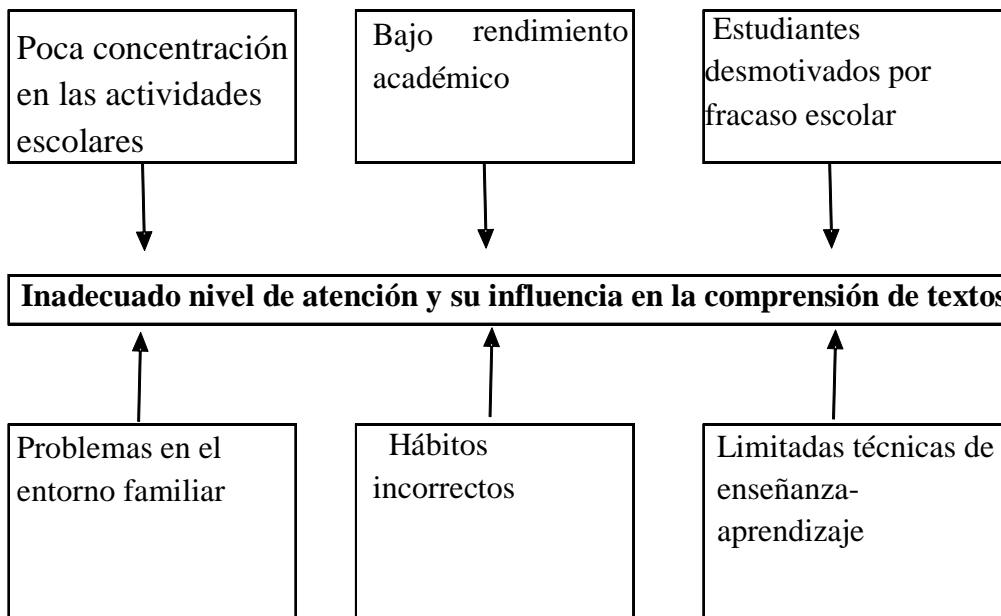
Poca concentración en las actividades escolares

Bajo rendimiento académico

Estudiantes desmotivados por fracaso escolar

**Inadecuado nivel de atención y su influencia en la comprensión de textos**

Problemas en el entorno familiar

Hábitos incorrectos

Limitadas técnicas de enseñanza-aprendizaje